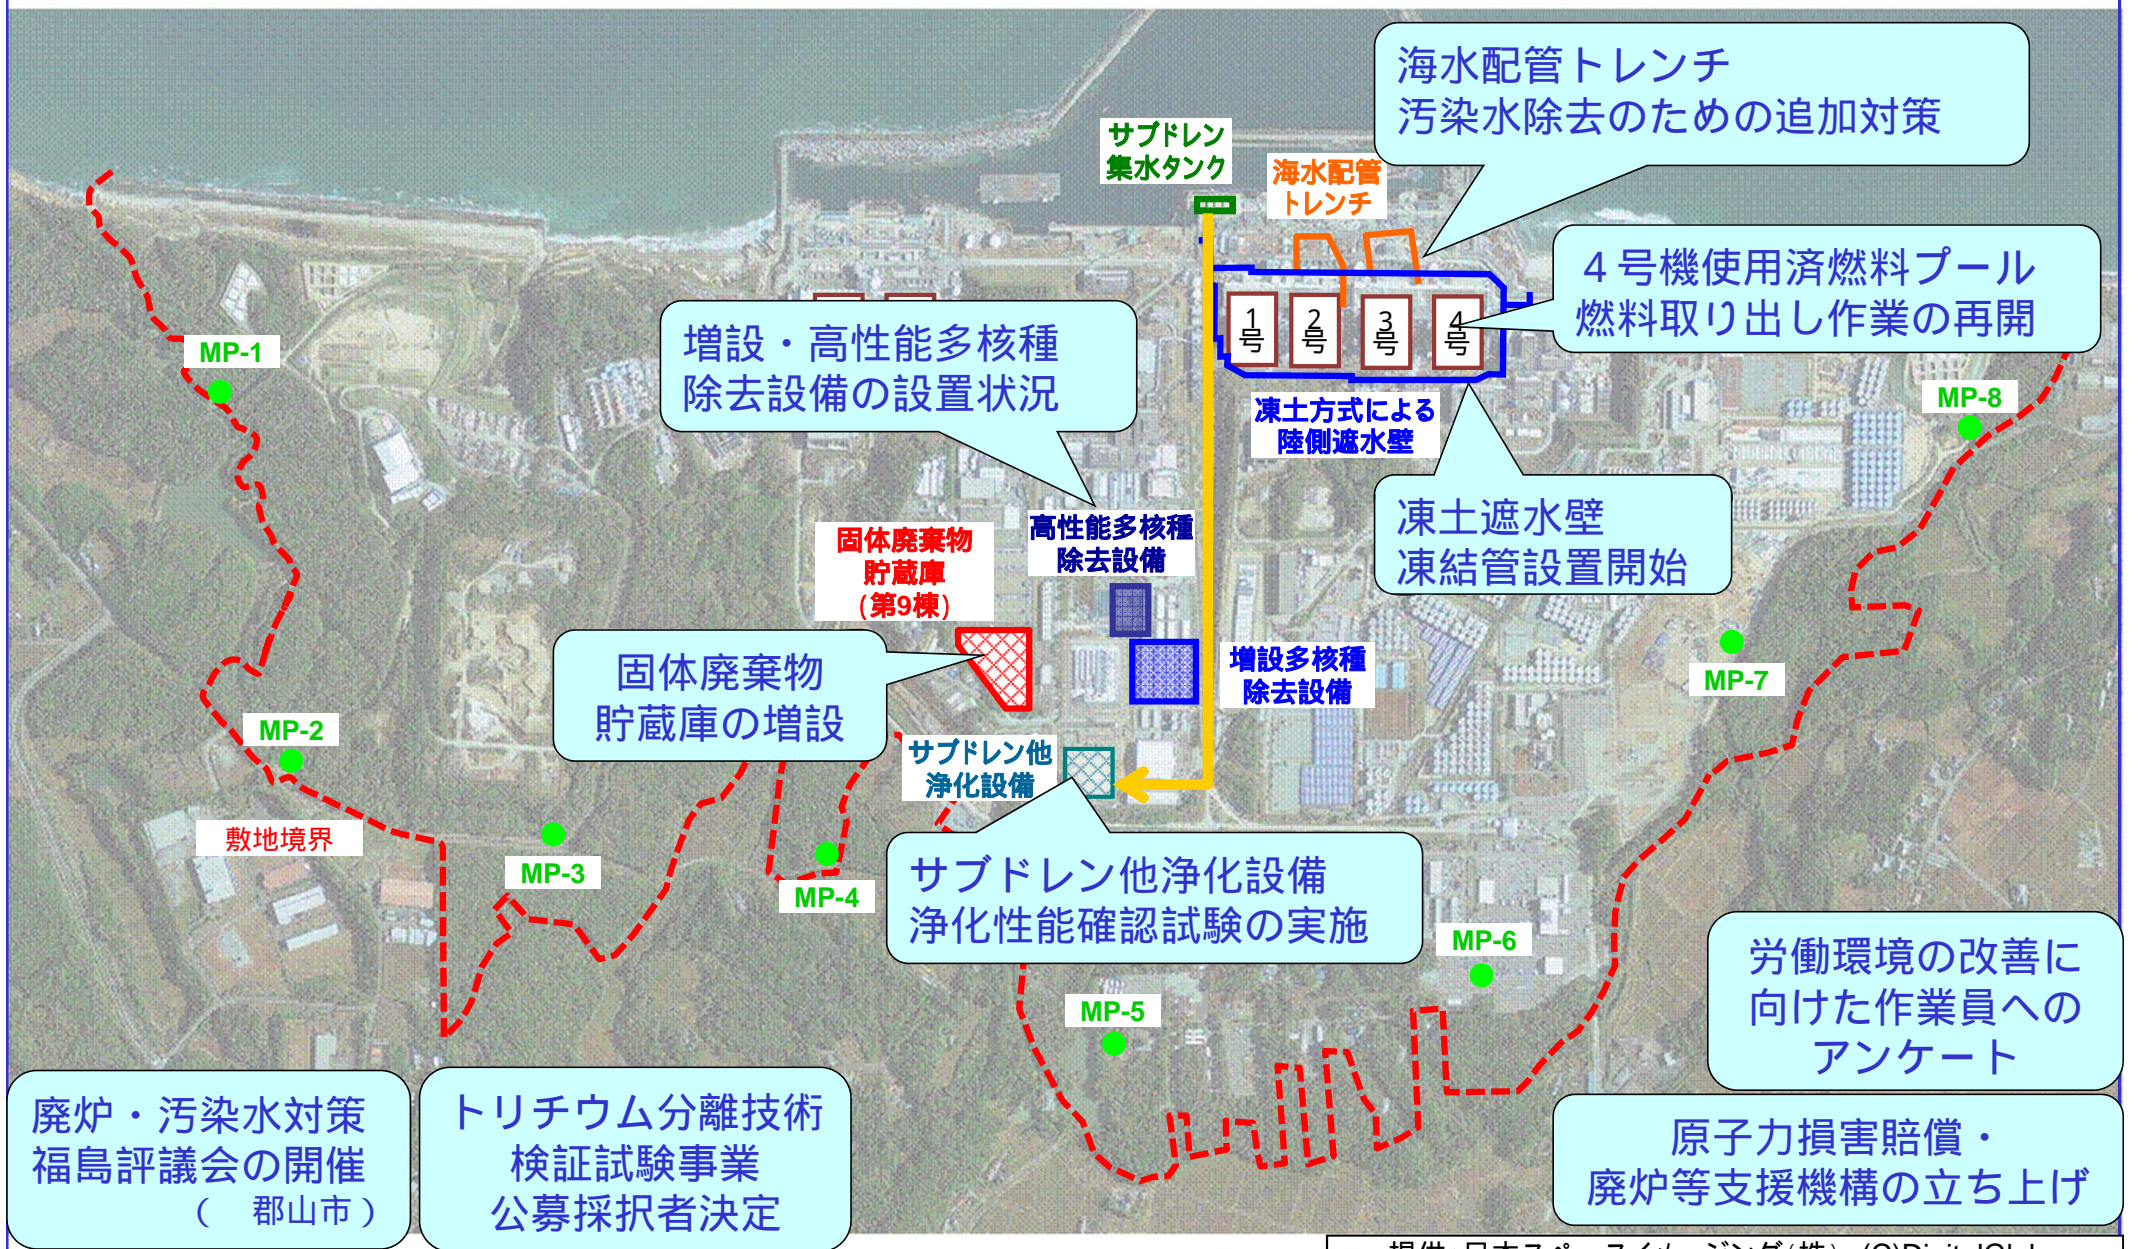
海水配管トレンチ
汚染水除去のための追加対策

サブドレン
集水タンク

海水配管
トレンチ

4号機使用済燃料プール
燃料取り出し作業の再開

1号 2号 3号 4号

MP-1

増設・高性能多核種
除去設備の設置状況

凍土方式による
陸側遮水壁

MP-8

凍土遮水壁
凍結管設置開始

高性能多核種
除去設備

固体廃棄物
貯蔵庫
(第9棟)

固体廃棄物
貯蔵庫の増設

増設多核種
除去設備

MP-7

MP-2

サブドレン他
浄化設備

敷地境界

MP-3

MP-4

サブドレン他浄化設備
浄化性能確認試験の実施

MP-6

労働環境の改善に
向けた作業員への
アンケート

MP-5

廃炉・汚染水対策
福島評議会の開催
( 郡山市 )

トリチウム分離技術
検証試験事業
公募採択者決定

原子力損害賠償・
廃炉等支援機構の立ち上げ

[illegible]